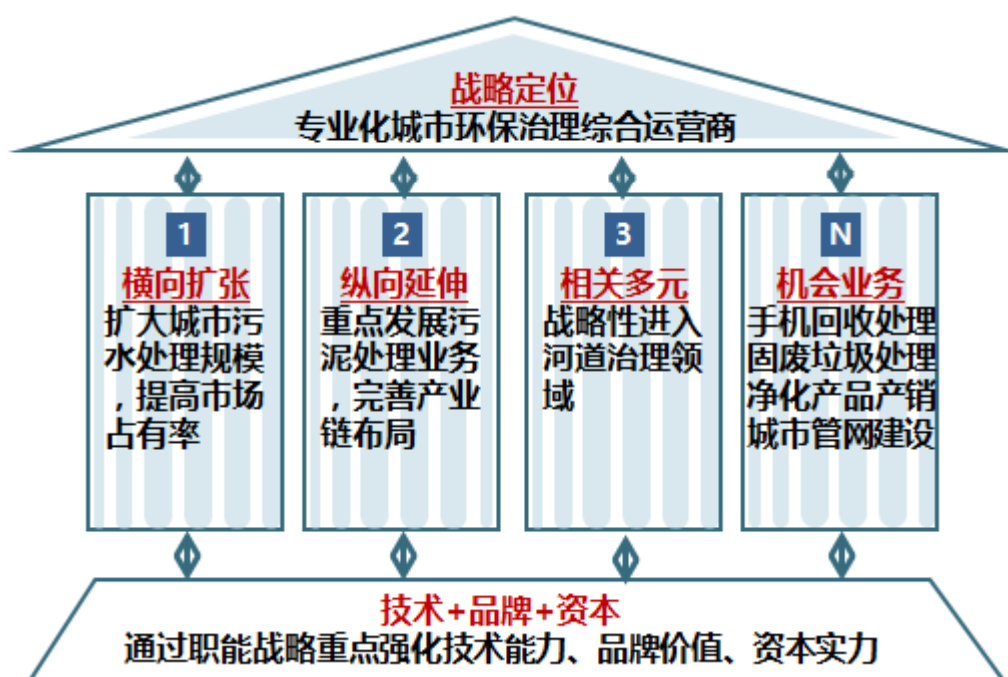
战略定位
专业化城市环保治理综合运营商

1
横向扩张
扩大城市污水处理规模，提高市场占有率

2
纵向延伸
重点发展污泥处理业务，完善产业链布局

3
相关多元
战略性进入河道治理领域

N
机会业务
手机回收处理
固废垃圾处理
净化产品产销
城市管网建设

技术+品牌+资本
通过职能战略重点强化技术能力、品牌价值、资本实力